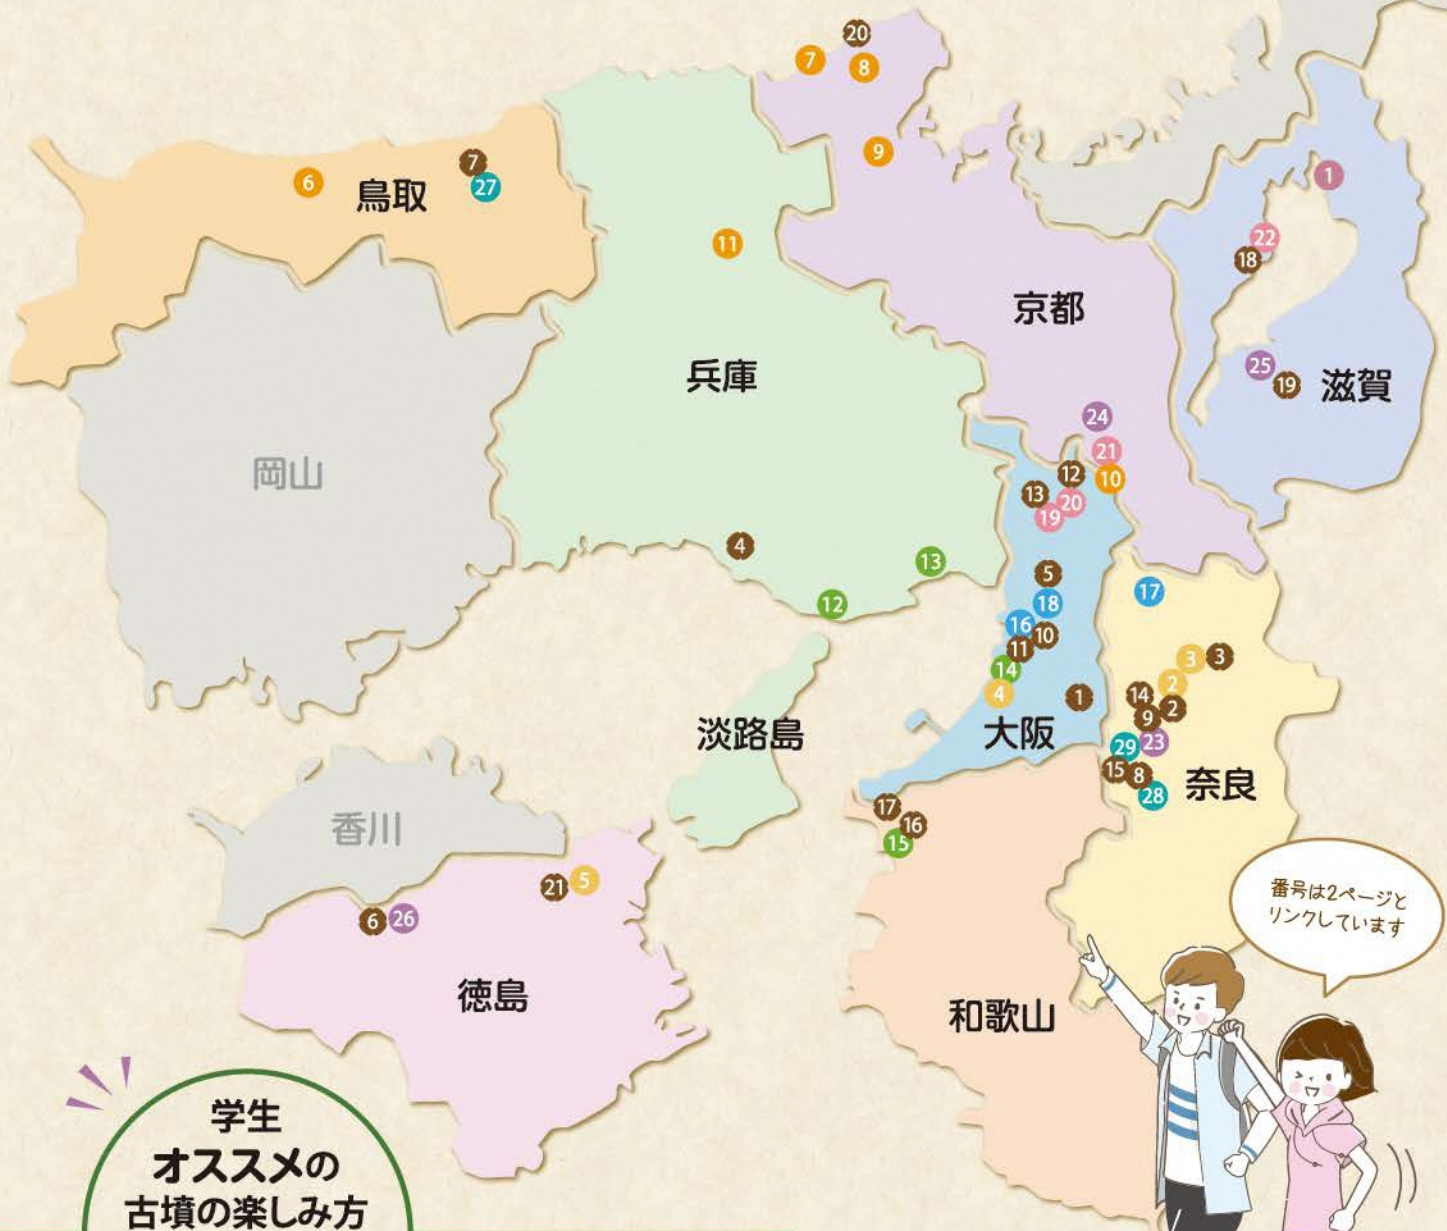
20
7 8
9
7
6 鳥取
27
11
1
22
18
京都
兵庫
25 19 滋賀
岡山
24
21
12 10
13 20
19
4
13
5
12
17
18
16 10
11
3 3
14
2
4 1
14 2
淡路島
大阪
9
29 23
15 8
28
奈良
17
16
15
香川
番号は2ページとリンクしています
21 5
6 26
徳島
和歌山
学生
オススメの
古墳の楽しみ方